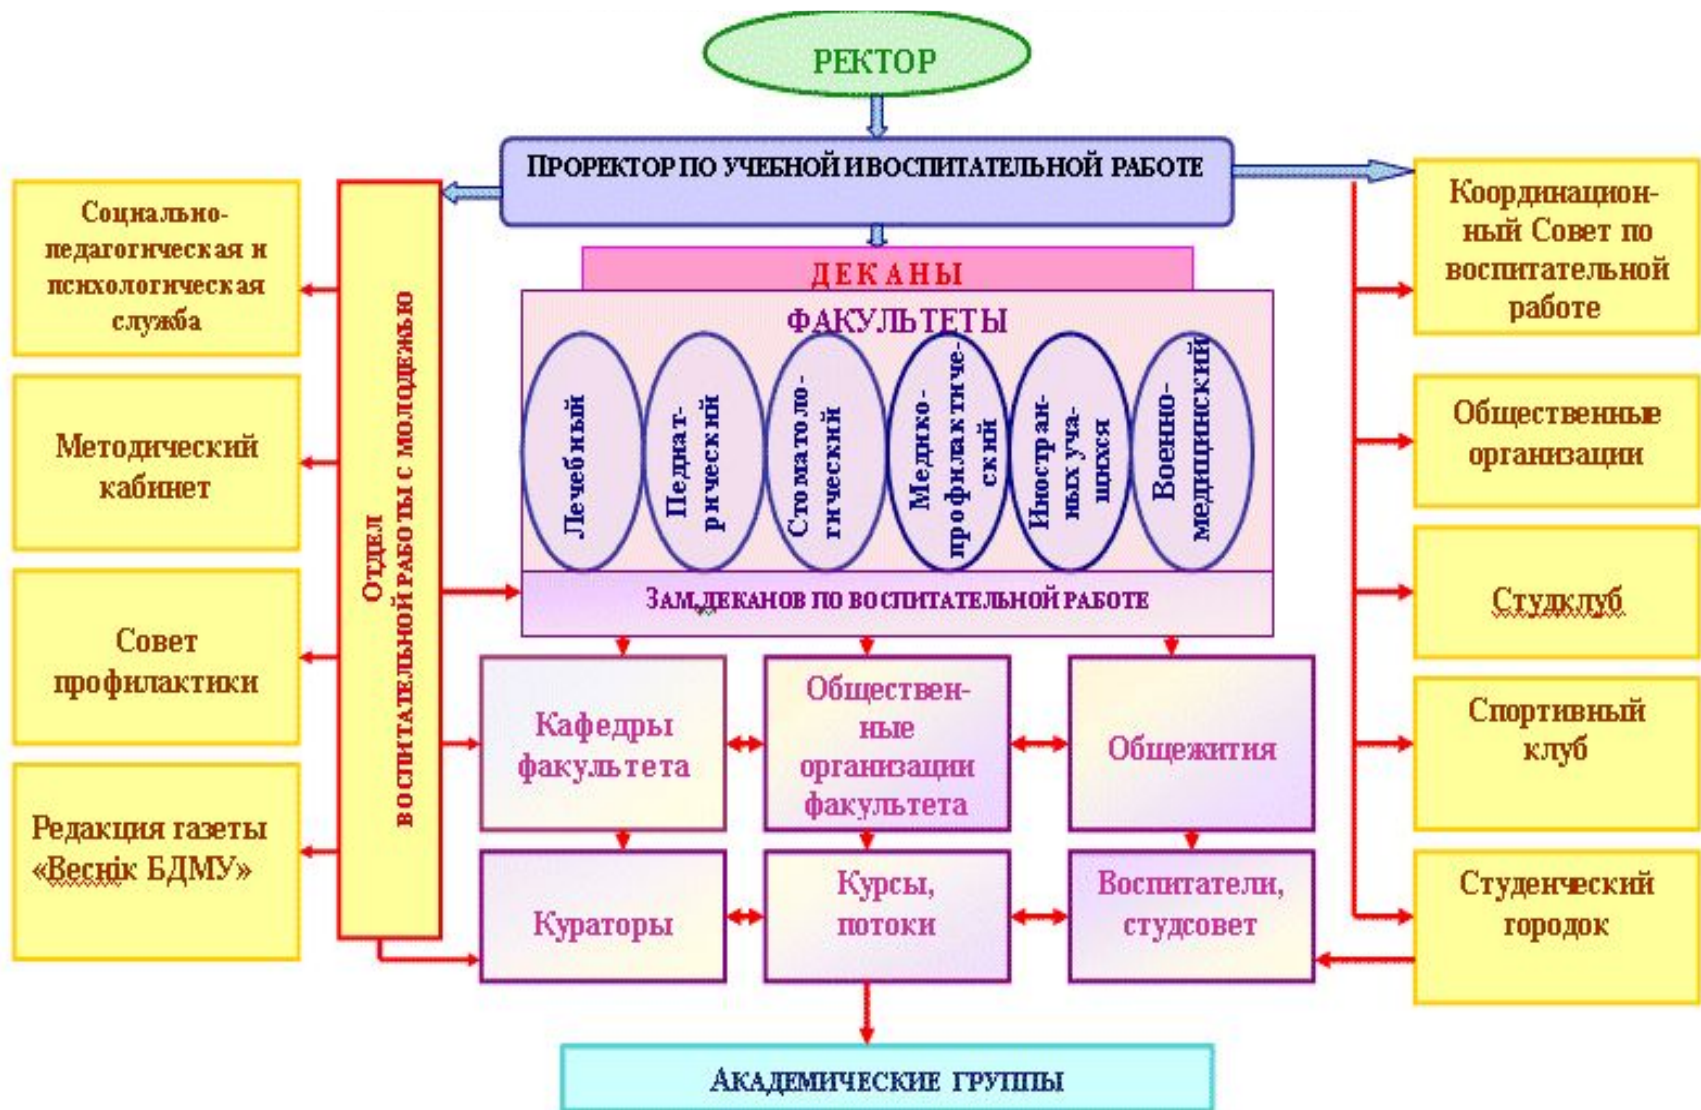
РЕКТОР

ПРОРЕКТОР ПО УЧЕБНОЙ ИВОСПИТАТЕЛЬНОЙ РАБОТЕ

Социально-педагогическая и психологическая служба

Методический кабинет

Совет профилактики

Редакция газеты «Веснік БДМУ»

Отдел воспитательной работы с молодежью

ДЕКАНЫ

ФАКУЛЬТЕТЫ

Лечебный

Педиатрический

Стоматологический

Медико-профилактический

Иностранных учащихся

Военно-медицинский

ЗАМ.ДЕКАНОВ ПО ВОСПИТАТЕЛЬНОЙ РАБОТЕ

Кафедры факультета

Общественные организации факультета

Общежития

Кураторы

Курсы, потоки

Воспитатели, студсовет

АКАДЕМИЧЕСКИЕ ГРУППЫ

Координационный Совет по воспитательной работе

Общественные организации

Студклуб

Спортивный клуб

Студенческий городок